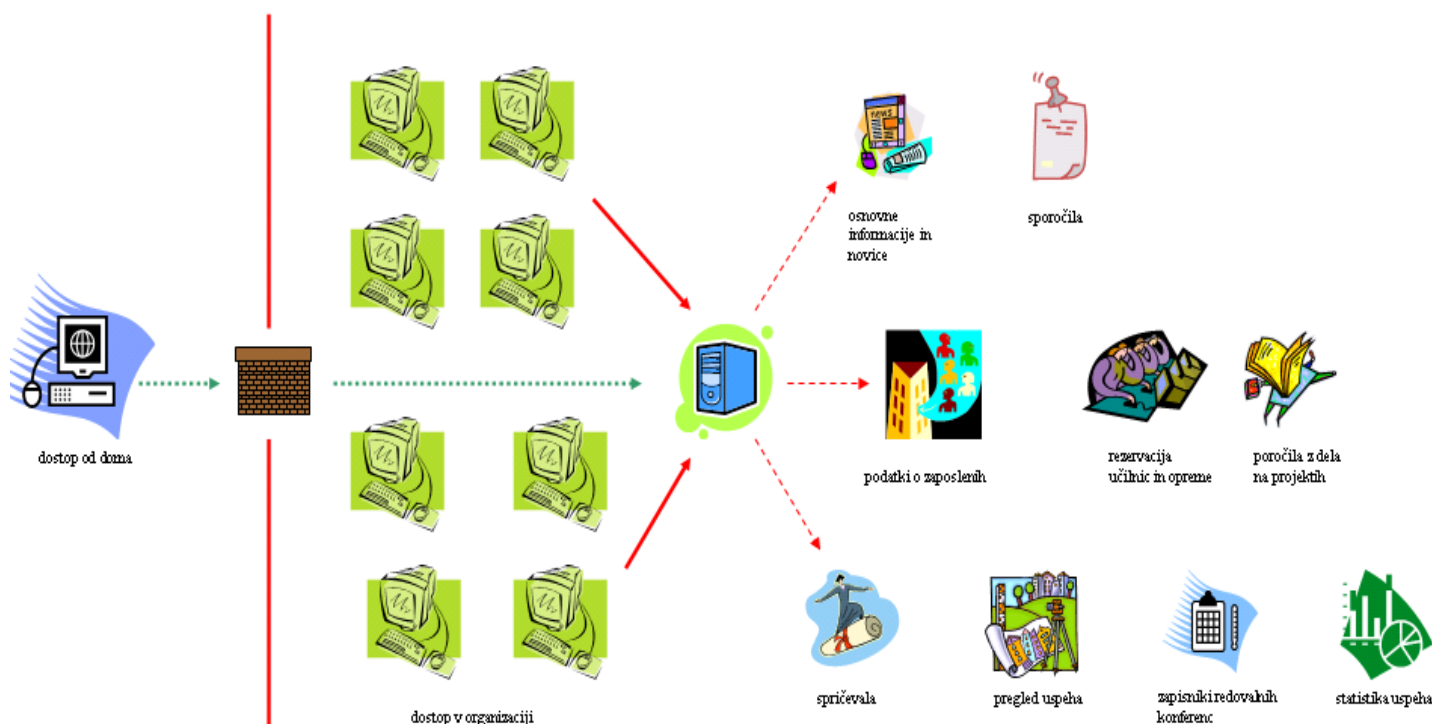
NEWS

osnovne informacije in novice

sporočila

dostop od doma

podatki o zaposlenih

rezervacija učilnic in opreme

poročila z dela na projektih

spričevala

pregled uspeha

zapisniki redovalnih konferenc

statistika uspeha

dostop v organizaciji